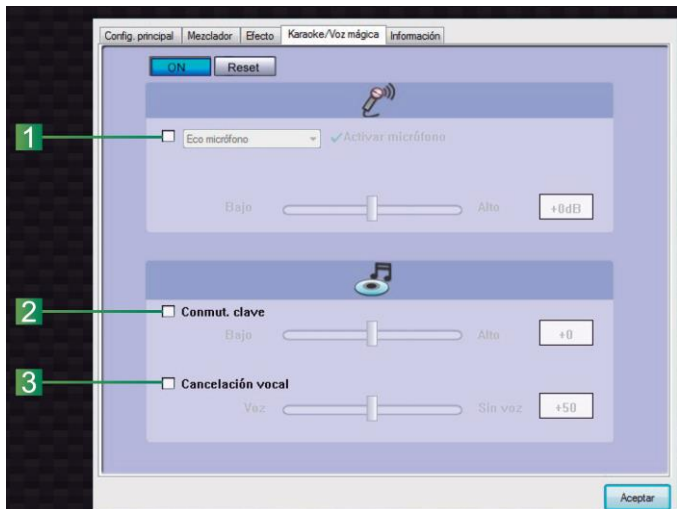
Config. principal | Mezclador | Efecto | Karaoke/Voz mágica | Información

ON Reset

1

Eco micrófono

Activar micrófono

Bajo Alto +0dB

2

Conmut. clave

Bajo Alto +0

3

Cancelación vocal

Voz Sin voz +50

Aceptar